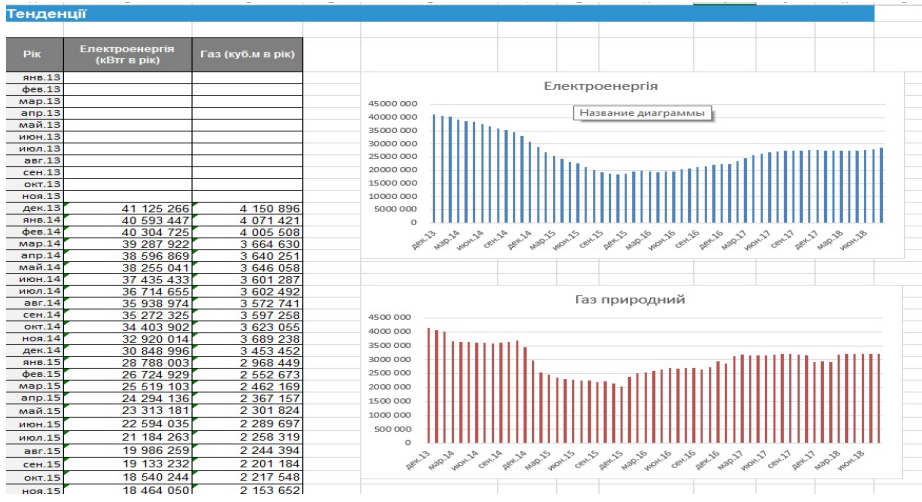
Тенденції

| Рік | Електроенергія (кВтг в рік) | Газ (куб.м в рік) |
|---|---|---|
| янв.13 | | |
| фев.13 | | |
| мар.13 | | |
| апр.13 | | |
| май.13 | | |
| июн.13 | | |
| июл.13 | | |
| авг.13 | | |
| сен.13 | | |
| окт.13 | | |
| ноя.13 | | |
| дек.13 | 41 125 266 | 4 150 896 |
| янв.14 | 40 593 447 | 4 071 421 |
| фев.14 | 40 304 725 | 4 005 508 |
| мар.14 | 39 287 922 | 3 664 630 |
| апр.14 | 38 596 869 | 3 640 251 |
| май.14 | 38 255 041 | 3 646 058 |
| июн.14 | 37 435 433 | 3 601 287 |
| июл.14 | 36 714 655 | 3 602 492 |
| авг.14 | 35 938 974 | 3 572 741 |
| сен.14 | 35 272 325 | 3 597 258 |
| окт.14 | 34 403 902 | 3 623 055 |
| ноя.14 | 32 920 014 | 3 689 238 |
| дек.14 | 30 848 996 | 3 453 452 |
| янв.15 | 28 788 003 | 2 968 449 |
| фев.15 | 26 724 929 | 2 552 673 |
| мар.15 | 25 519 103 | 2 462 169 |
| апр.15 | 24 294 136 | 2 367 157 |
| май.15 | 23 313 181 | 2 301 824 |
| июн.15 | 22 594 035 | 2 289 697 |
| июл.15 | 21 184 263 | 2 258 319 |
| авг.15 | 19 986 259 | 2 244 394 |
| сен.15 | 19 133 232 | 2 201 184 |
| окт.15 | 18 540 244 | 2 217 548 |
| ноя.15 | 18 464 050 | 2 153 652 |

Електроенергія
Название диаграммы
45000 000
40000 000
35000 000
30000 000
25000 000
20000 000
15000 000
10000 000
5000 000
0
дек.13 мар.14 июн.14 сен.14 дек.14 мар.15 июн.15 сен.15 дек.15 мар.16 июн.16 сен.16 дек.16 мар.17 июн.17 сен.17 дек.17 мар.18 июн.18

Газ природний
4500 000
4000 000
3500 000
3000 000
2500 000
2000 000
1500 000
1000 000
500 000
0
дек.13 мар.14 июн.14 сен.14 дек.14 мар.15 июн.15 сен.15 дек.15 мар.16 июн.16 сен.16 дек.16 мар.17 июн.17 сен.17 дек.17 мар.18 июн.18